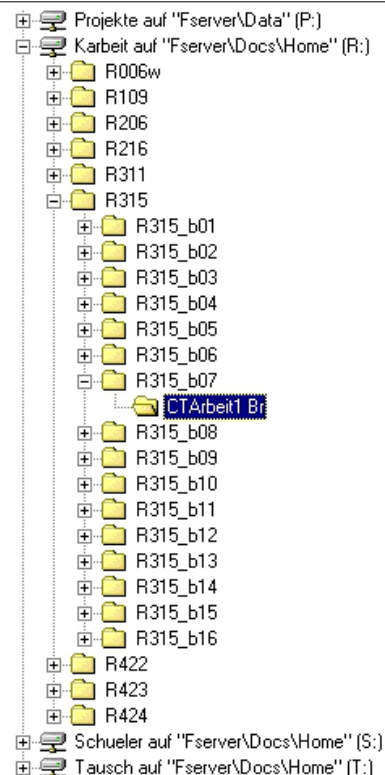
Projekte auf "Fserver\Data" (P:)
Karbeit auf "Fserver\Docs\Home" (R:)
R006w
R109
R206
R216
R311
R315
R315_b01
R315_b02
R315_b03
R315_b04
R315_b05
R315_b06
R315_b07
CTArbeit1 Br
R315_b08
R315_b09
R315_b10
R315_b11
R315_b12
R315_b13
R315_b14
R315_b15
R315_b16
R422
R423
R424
Schueler auf "Fserver\Docs\Home" (S:)
Tausch auf "Fserver\Docs\Home" (T:)